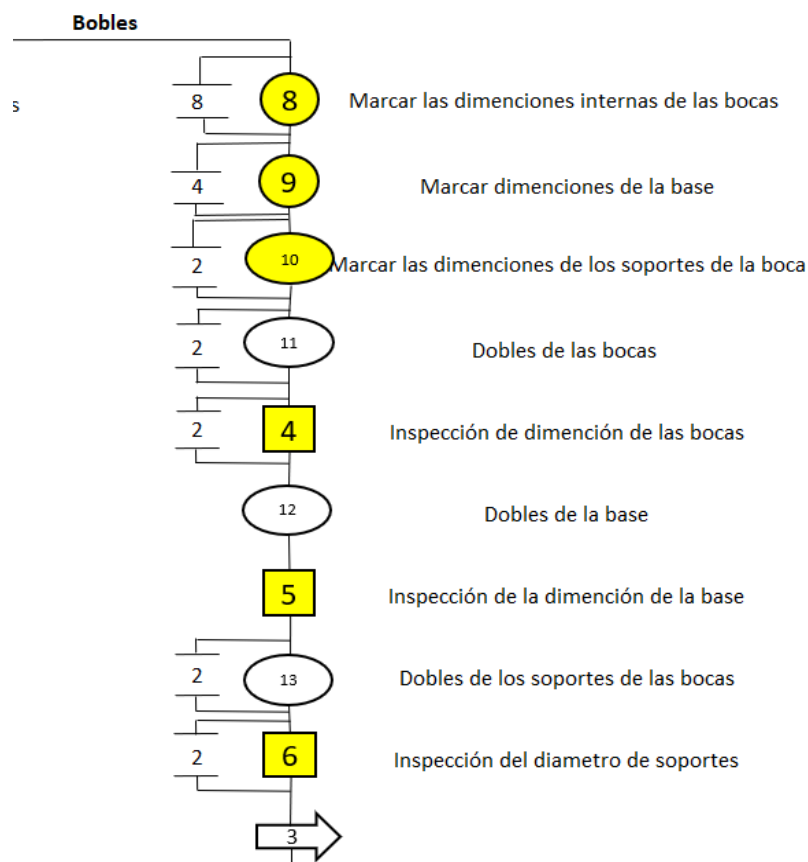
Bobles

s

8

8

Marcar las dimenciones internas de las bocas

4

9

Marcar dimenciones de la base

2

10

Marcar las dimenciones de los soportes de la boca

2

11

Dobles de las bocas

2

4

Inspección de dimención de las bocas

12

Dobles de la base

5

Inspección de la dimención de la base

2

13

Dobles de los soportes de las bocas

2

6

Inspección del diametro de soportes

3